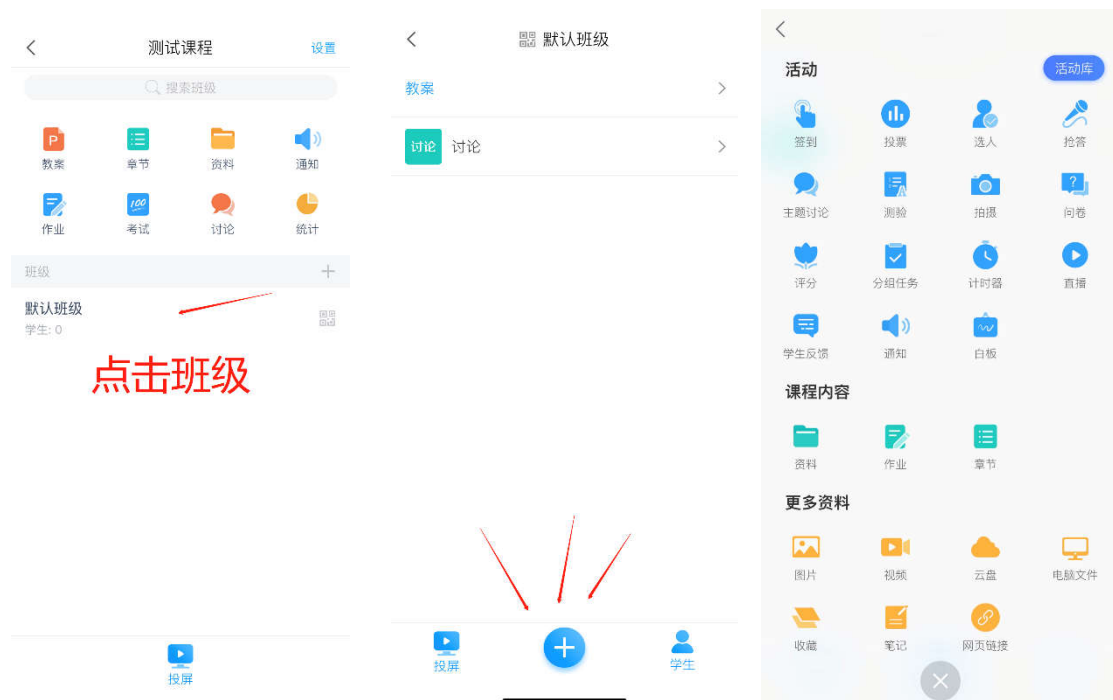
测试课程
设置
搜索班级
教案
章节
资料
通知
作业
考试
讨论
统计
班级
默认班级
学生: 0
点击班级
投屏

默认班级
教案
讨论
讨论
投屏
学生

活动
活动库
签到
投票
选人
抢答
主题讨论
测验
拍摄
问卷
评分
分组任务
计时器
直播
学生反馈
通知
白板
课程内容
资料
作业
章节
更多资料
图片
视频
云盘
电脑文件
收藏
笔记
网页链接